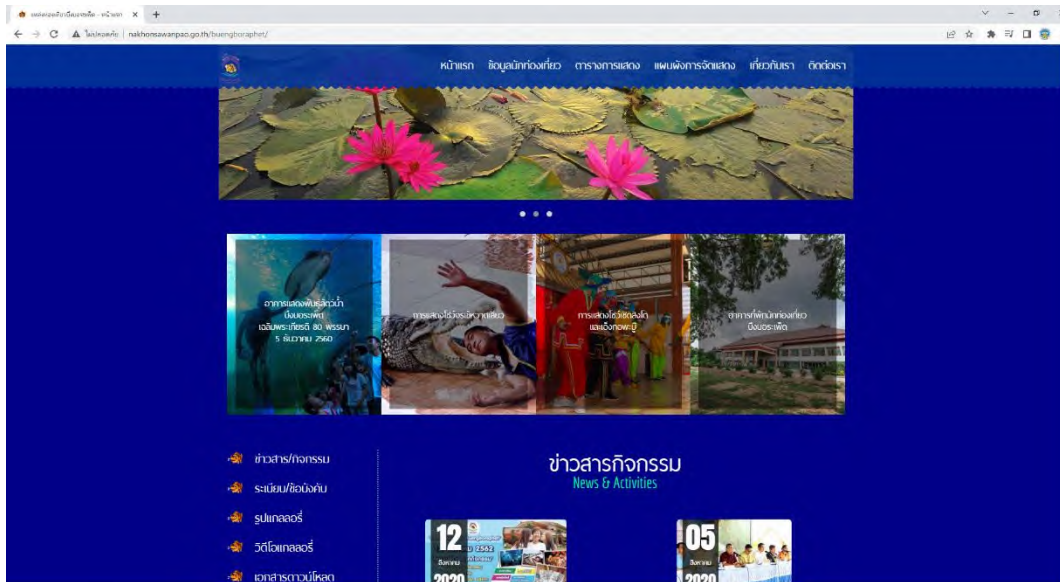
แหล่งท่องเที่ยวบึงบอระเพ็ด - หน้าแรก ×

ไม่ปลอดภัย | nakhonsawanpao.go.th/buengboraphet/

หน้าแรก ข้อมูลนักท่องเที่ยว ตารางการแสดง แผนผังการจัดแสดง เกี่ยวกับเรา ติดต่อเรา

อาคารแสดงพันธุ์สัตว์น้ำ บึงบอระเพ็ด เฉลิมพระเกียรติ 80 พรรษา 5 ธันวาคม 2560

การแสดงโชว์จระเข้หวาดเสียว

การแสดงโชว์เชิดสิงโต และเอ็งกอพะบู๊

อาคารที่พักนักท่องเที่ยว บึงบอระเพ็ด

ข่าวสาร/กิจกรรม

ระเบียบ/ข้อบังคับ

รูปแกลลอรี่

วิดีโอแกลลอรี่

เอกสารดาวน์โหลด

ข่าวสารกิจกรรม
News & Activities

12 สิงหาคม 2020

05 สิงหาคม 2020